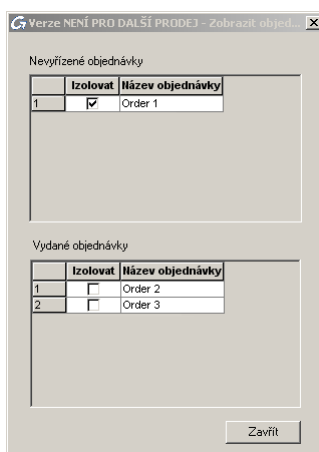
Verze NENÍ PRO DALŠÍ PRODEJ - Zobrazit objed...

Nevyřízené objednávky

| | Izolovat | Název objednávky |
|---|---|---|
| 1 | ☑ | Order 1 |

Vydané objednávky

| | Izolovat | Název objednávky |
|---|---|---|
| 1 | ☐ | Order 2 |
| 2 | ☐ | Order 3 |

Zavřít